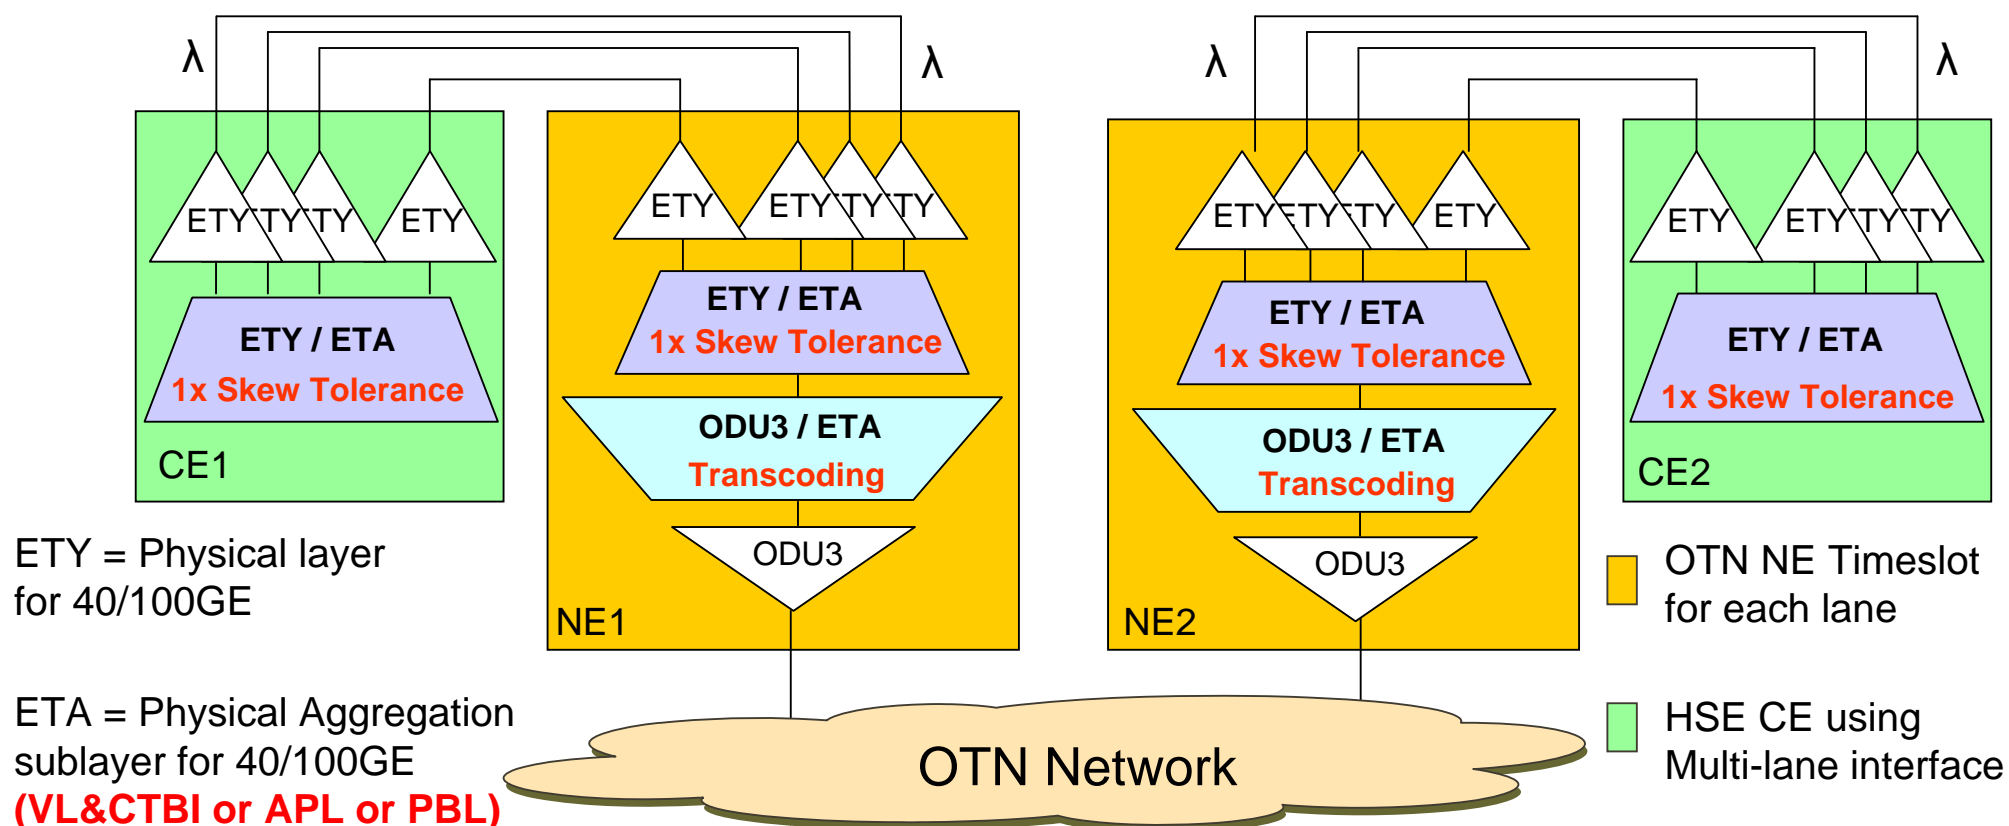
λ
λ
λ
λ

ETY ETY ETY ETY
ETY / ETA
1x Skew Tolerance
CE1

ETY ETY ETY ETY
ETY / ETA
1x Skew Tolerance
ODU3 / ETA
Transcoding
ODU3
NE1

ETY ETY ETY ETY
ETY / ETA
1x Skew Tolerance
ODU3 / ETA
Transcoding
ODU3
NE2

ETY ETY ETY ETY
ETY / ETA
1x Skew Tolerance
CE2

ETY = Physical layer for 40/100GE

ETA = Physical Aggregation sublayer for 40/100GE
(VL&CTBI or APL or PBL)

OTN Network

OTN NE Timeslot for each lane

HSE CE using Multi-lane interface